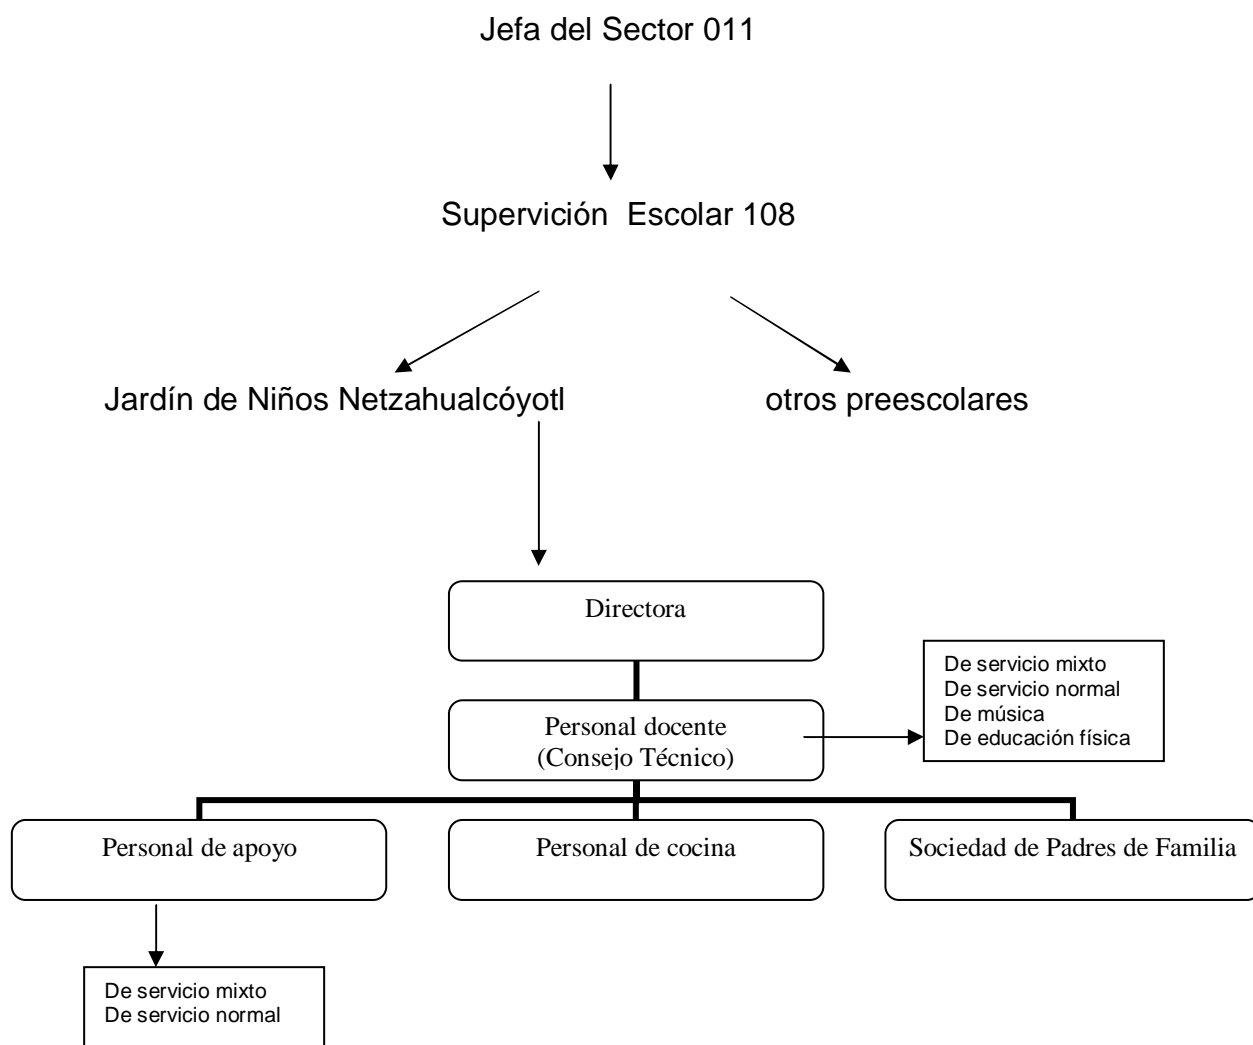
Jefa del Sector 011

Supervición Escolar 108

Jardín de Niños Netzahualcóyotl

otros preescolares

Directora

Personal docente (Consejo Técnico)

De servicio mixto
De servicio normal
De música
De educación física

Personal de apoyo

Personal de cocina

Sociedad de Padres de Familia

De servicio mixto
De servicio normal